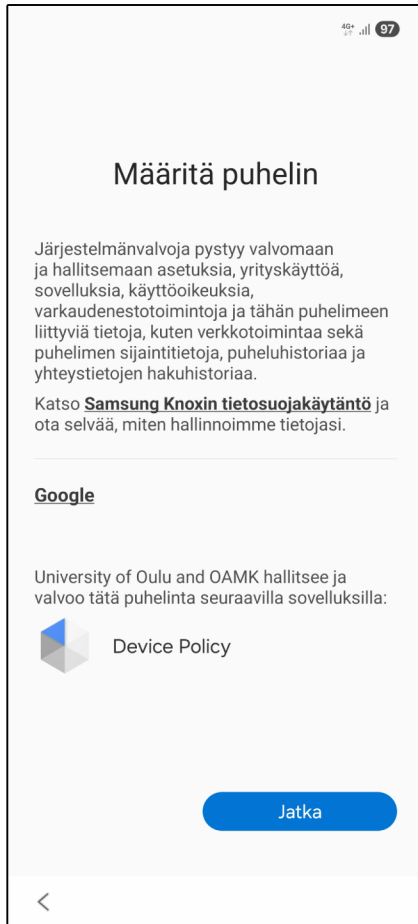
4G+ 97

Määritä puhelin

Järjestelmänvalvoja pystyy valvomaan ja hallitsemaan asetuksia, yrityskäyttöä, sovelluksia, käyttöoikeuksia, varkaudenestotoimintoja ja tähän puhelimeen liittyviä tietoja, kuten verkkotoimintaa sekä puhelimen sijaintitietoja, puheluhistoriaa ja yhteystietojen hakuhistoriaa.

Katso **Samsung Knoxin tietosuojakäytäntö** ja ota selvää, miten hallinnoimme tietojasi.

**Google**

University of Oulu and OAMK hallitsee ja valvoo tätä puhelinta seuraavilla sovelluksilla:

Device Policy

Jatka

<